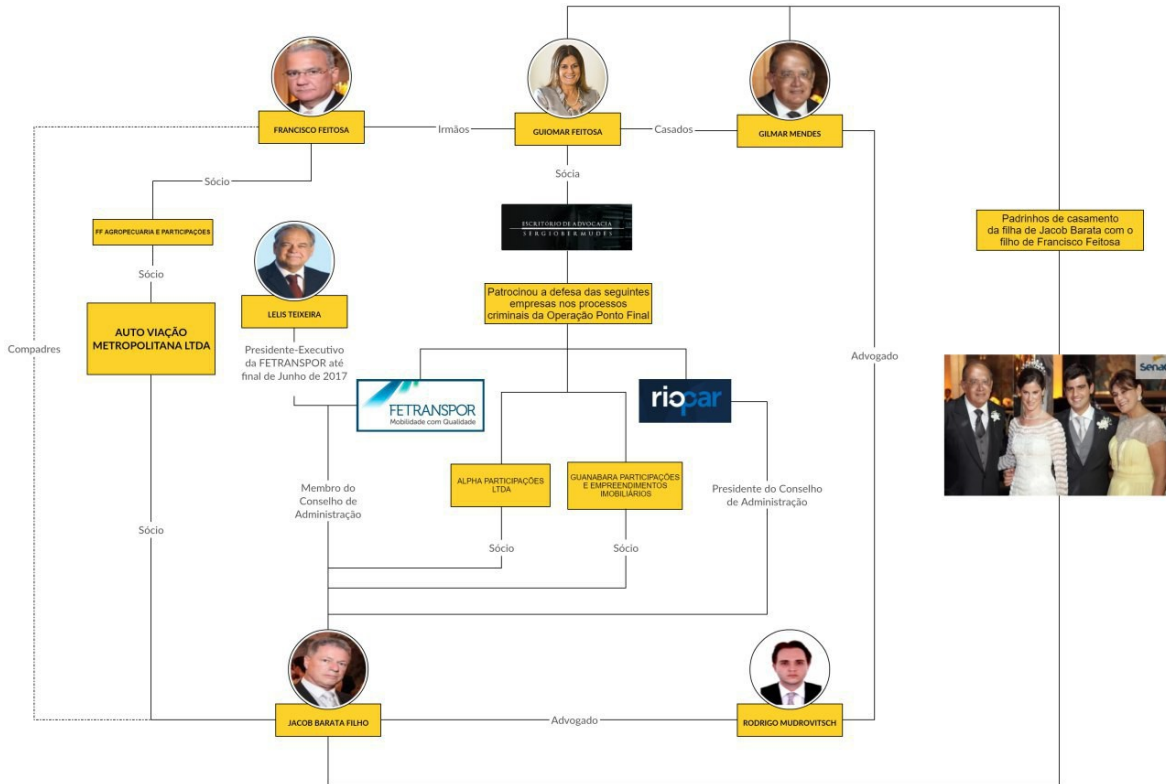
FRANCISCO FEITOSA

Irmãos

GUIOMAR FEITOSA

Casados

GILMAR MENDES

Sócio

Sócia

ESCRITÓRIO DE ADVOCACIA
SERGIO BERMUDES

Padrinhos de casamento da filha de Jacob Barata com o filho de Francisco Feitosa

FF AGROPECUARIA E PARTICIPAÇÕES

Sócio

LELIS TEIXEIRA

Patrocinou a defesa das seguintes empresas nos processos criminais da Operação Ponto Final

AUTO VIAÇÃO METROPOLITANA LTDA

Compadres

Presidente-Executivo da FETRANSPOR até final de Junho de 2017

Advogado

FETRANSPOR
Mobilidade com Qualidade

riopar

Membro do Conselho de Administração

ALPHA PARTICIPAÇÕES LTDA

GUANABARA PARTICIPAÇÕES E EMPREENDIMENTOS IMOBILIÁRIOS

Presidente do Conselho de Administração

Sócio

Sócio

Sócio

JACOB BARATA FILHO

Advogado

RODRIGO MUDROVITSCH

Sena